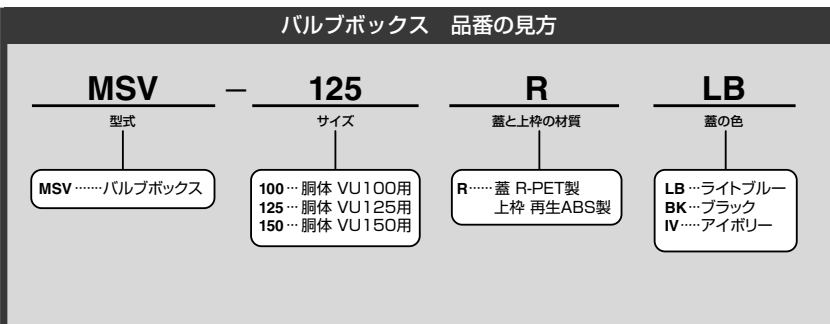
バルブボックス　品番の見方

MSV － 125 R LB

型式

サイズ

蓋と上枠の材質

蓋の色

MSV……バルブボックス

100…胴体 VU100用
125…胴体 VU125用
150…胴体 VU150用

R……蓋 R-PET製
上枠 再生ABS製

LB…ライトブルー
BK…ブラック
IV……アイボリー